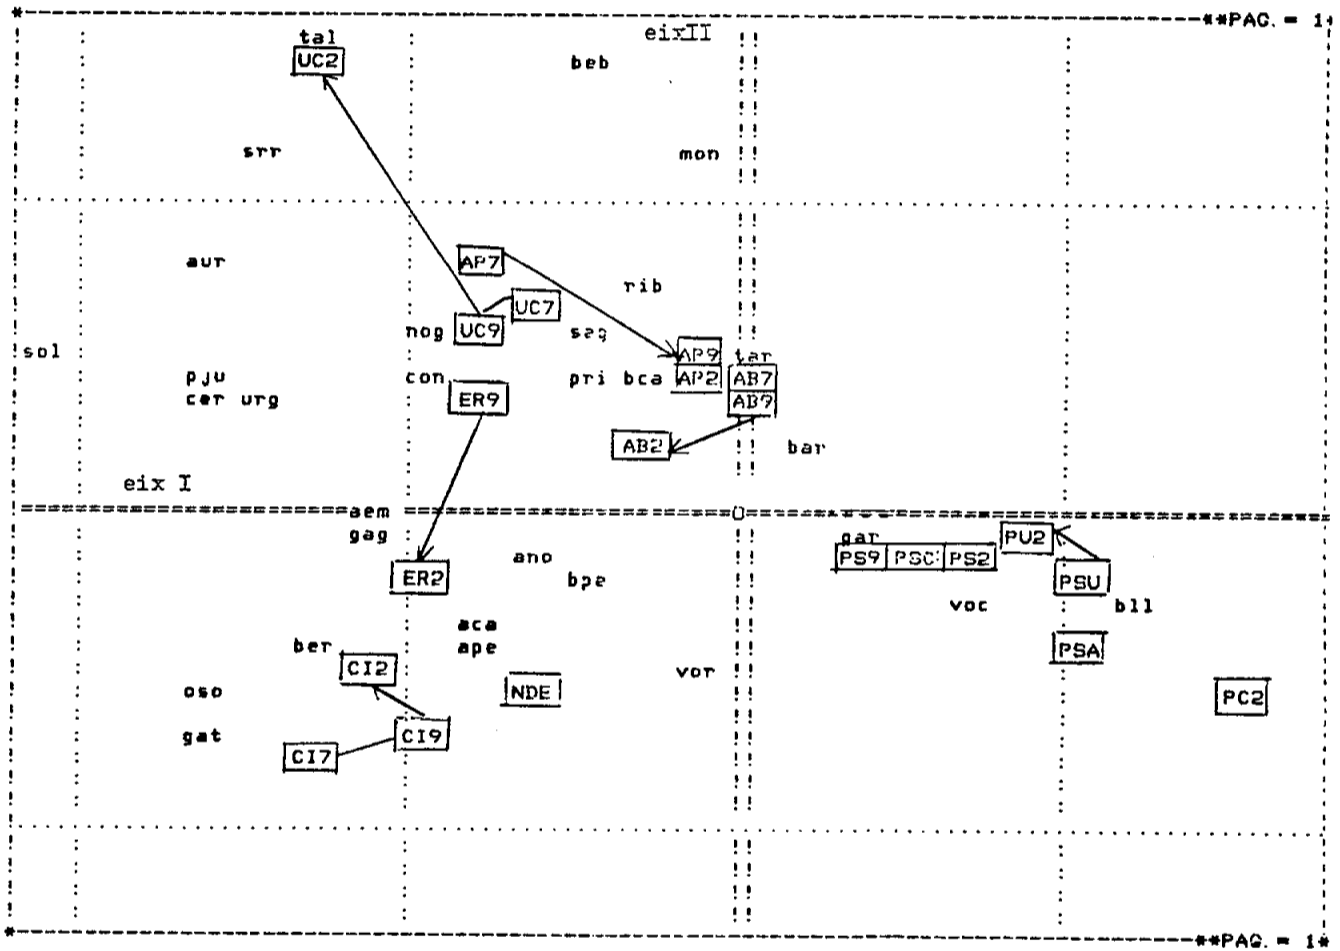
**PAG. = 1

tal
UC2
eixII
beb
srr
mon
aur
AP7
rib
UC7
nog UC9
sag
sol
AP9 tar
pju
con
pri bca AP2 AB7
cer urg
ER9
AB9
AB2
bar
eix I
aem
gag
gar
PU2
PS9 PSC PS2
ano
ER2
bpe
PSU
voc
bll
aca
ber
ape
PSA
CI2
vor
oso
NDE
PC2
gat
CI9
CI7

**PAG. = 1*